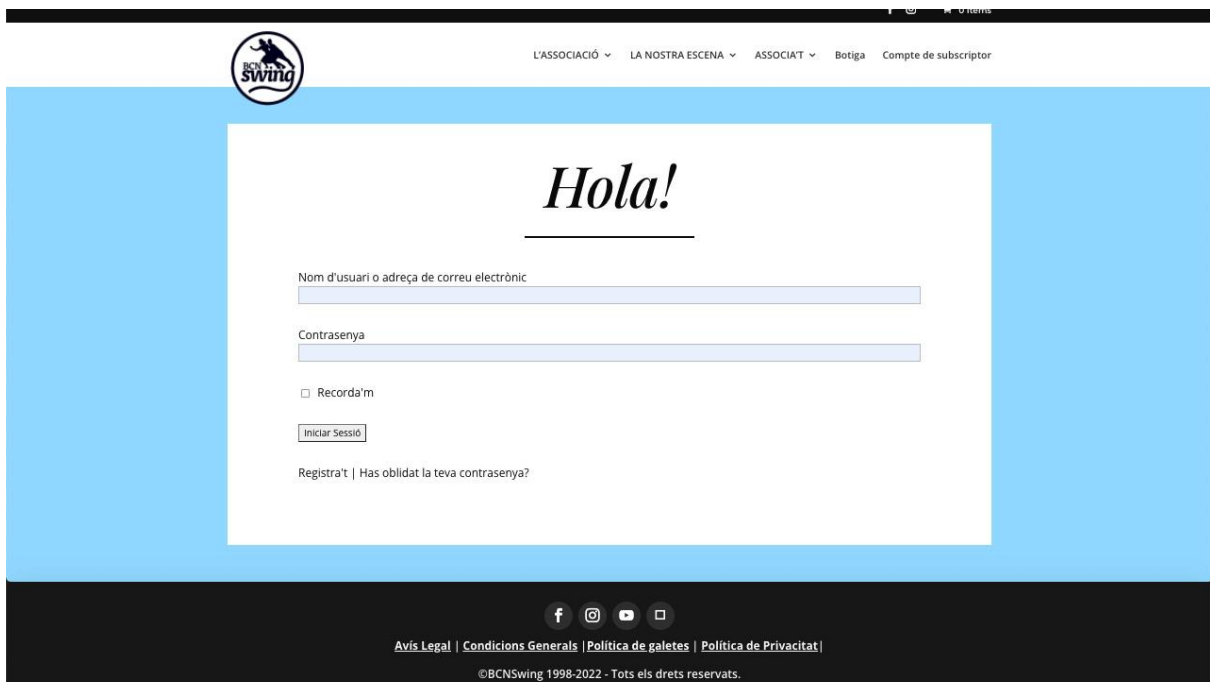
0 Items

BCN swing

L'ASSOCIACIÓ LA NOSTRA ESCENA ASSOCIA'T Botiga Compte de subscriptor

Hola!

Nom d'usuari o adreça de correu electrònic

Contrasenya

Recorda'm

Iniciar Sessió

Registra't | Has oblidat la teva contrasenya?

Avís Legal | Condicions Generals |Política de galetes | Política de Privacitat|

©BCNSwing 1998-2022 - Tots els drets reservats.